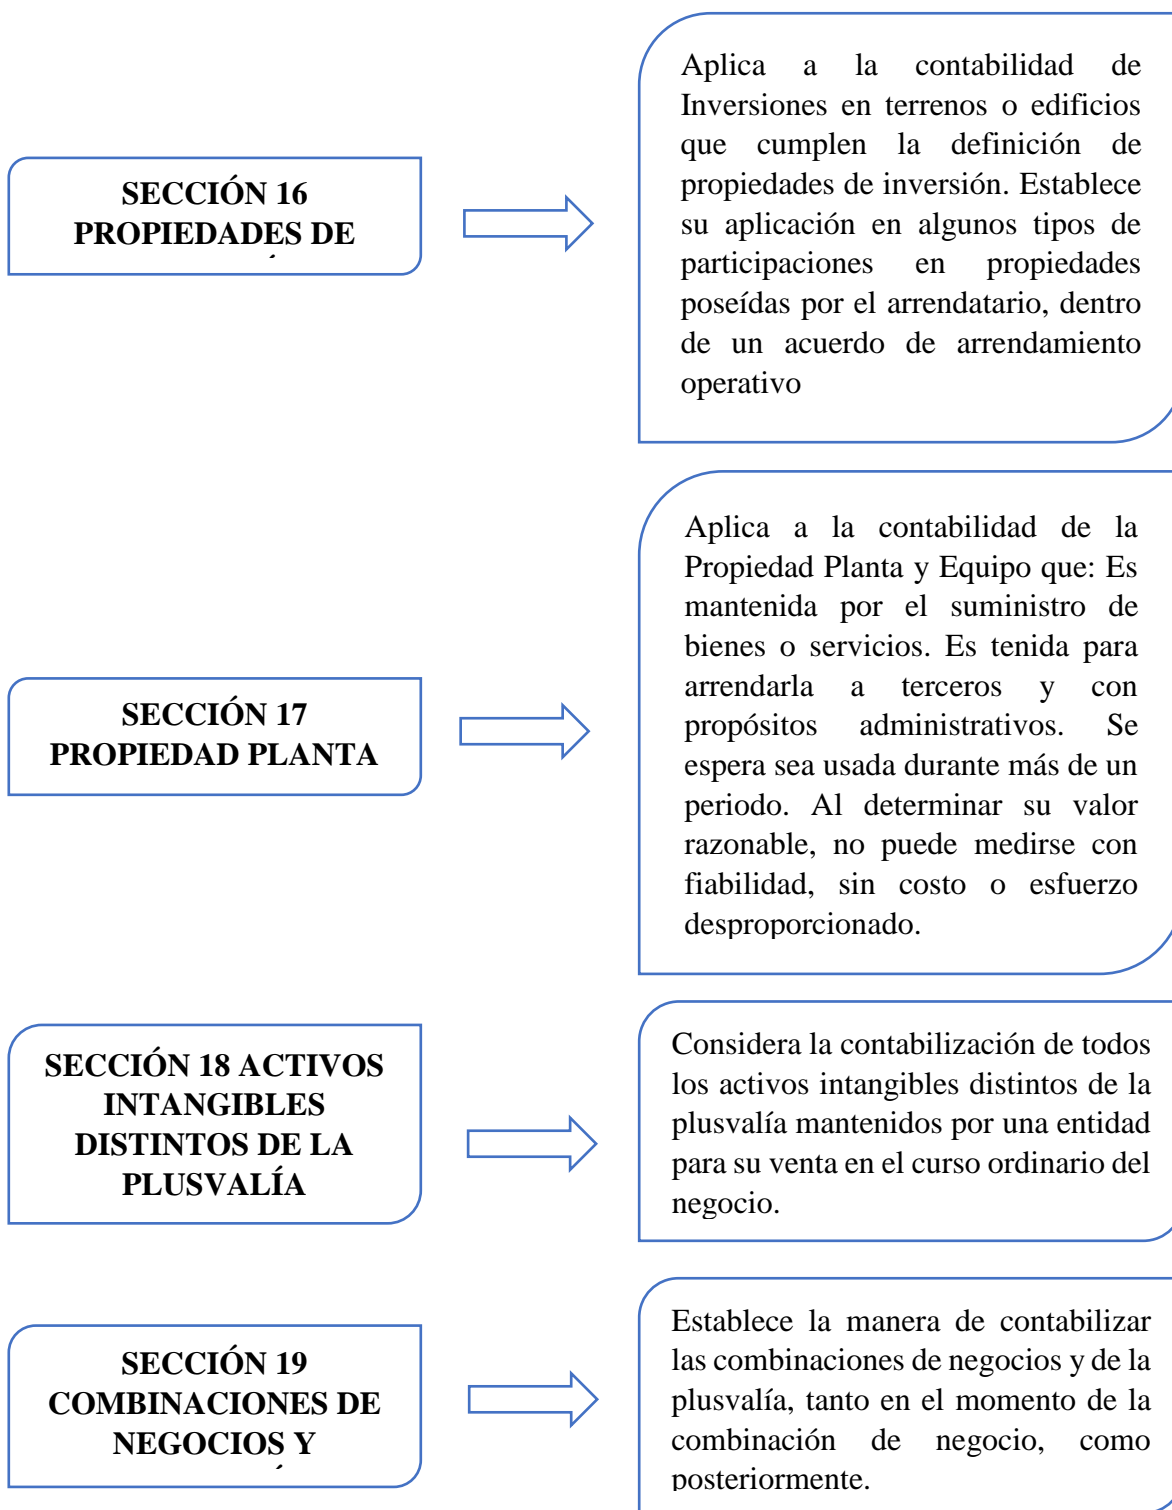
SECCIÓN 16 PROPIEDADES DE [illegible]

Aplica a la contabilidad de Inversiones en terrenos o edificios que cumplen la definición de propiedades de inversión. Establece su aplicación en algunos tipos de participaciones en propiedades poseídas por el arrendatario, dentro de un acuerdo de arrendamiento operativo

SECCIÓN 17 PROPIEDAD PLANTA

Aplica a la contabilidad de la Propiedad Planta y Equipo que: Es mantenida por el suministro de bienes o servicios. Es tenida para arrendarla a terceros y con propósitos administrativos. Se espera sea usada durante más de un periodo. Al determinar su valor razonable, no puede medirse con fiabilidad, sin costo o esfuerzo desproporcionado.

SECCIÓN 18 ACTIVOS INTANGIBLES DISTINTOS DE LA PLUSVALÍA

Considera la contabilización de todos los activos intangibles distintos de la plusvalía mantenidos por una entidad para su venta en el curso ordinario del negocio.

SECCIÓN 19 COMBINACIONES DE NEGOCIOS Y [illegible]

Establece la manera de contabilizar las combinaciones de negocios y de la plusvalía, tanto en el momento de la combinación de negocio, como posteriormente.